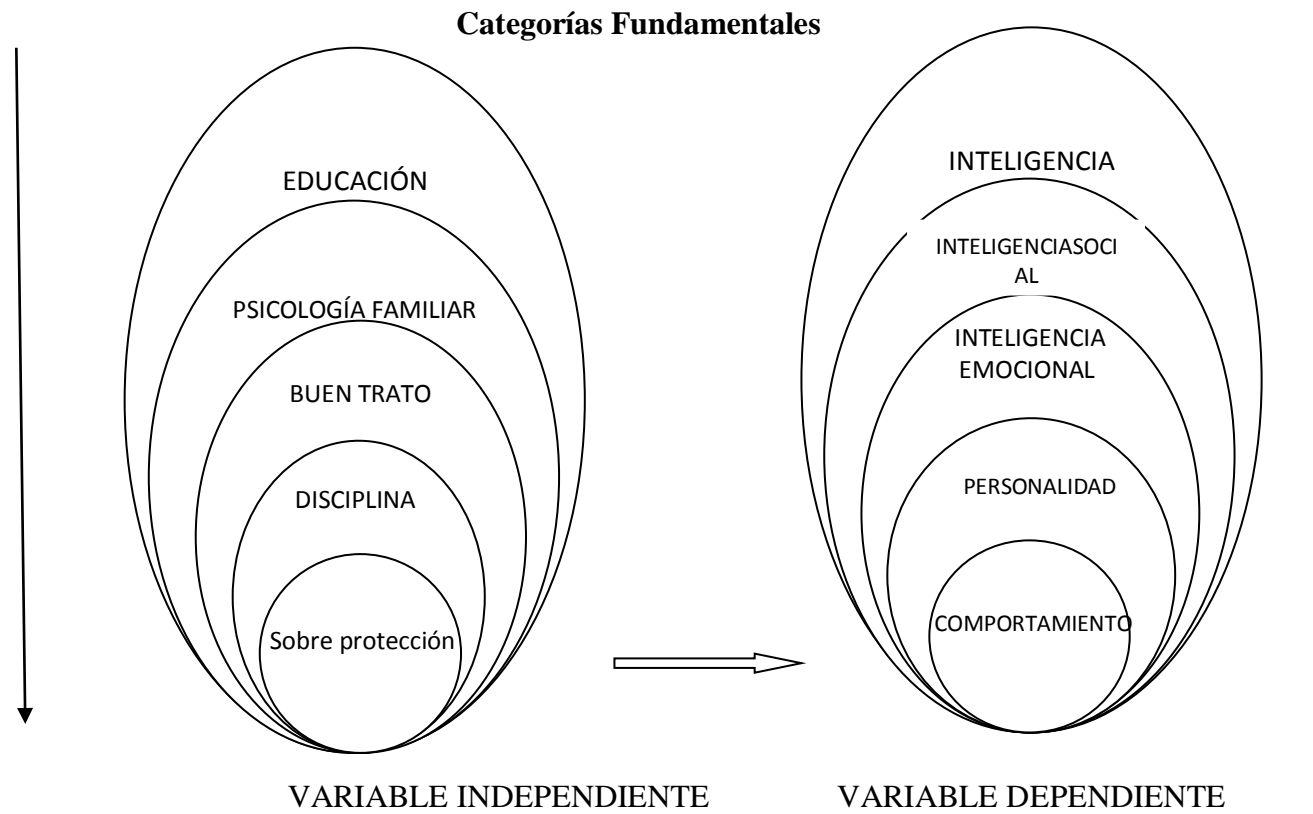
**Categorías Fundamentales**

EDUCACIÓN

PSICOLOGÍA FAMILIAR

BUEN TRATO

DISCIPLINA

Sobre protección

INTELIGENCIA

INTELIGENCIASOCIAL

INTELIGENCIA EMOCIONAL

PERSONALIDAD

COMPORTAMIENTO

VARIABLE INDEPENDIENTE

VARIABLE DEPENDIENTE